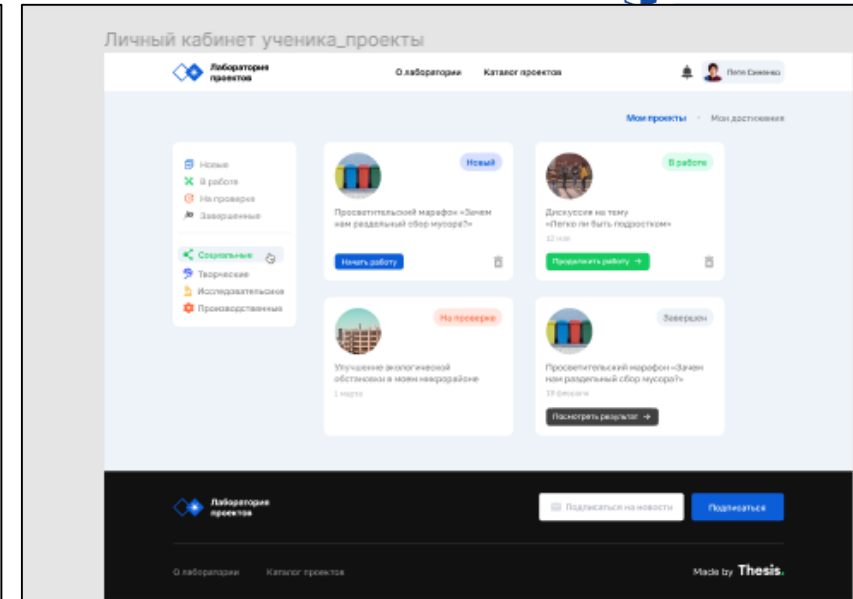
Личный кабинет ученика_проекты

Лаборатория проектов

О лаборатории Каталог проектов

Петя Сименко

Мои проекты · Мои достижения

Новые
В работе
На проверке
Завершенные

Социальные
Творческие
Исследовательские
Производственные

Новый

Просветительский марафон «Зачем нам раздельный сбор мусора?»

Начать работу

В работе

Дискуссия на тему «Легко ли быть подростком»

12 мая

Продолжить работу →

На проверке

Улучшение экологической обстановки в моем микрорайоне

1 марта

Завершен

Просветительский марафон «Зачем нам раздельный сбор мусора?»

19 февраля

Посмотреть результат →

Лаборатория проектов

Подписаться на новости

Подписаться

О лаборатории Каталог проектов

Made by Thesis.